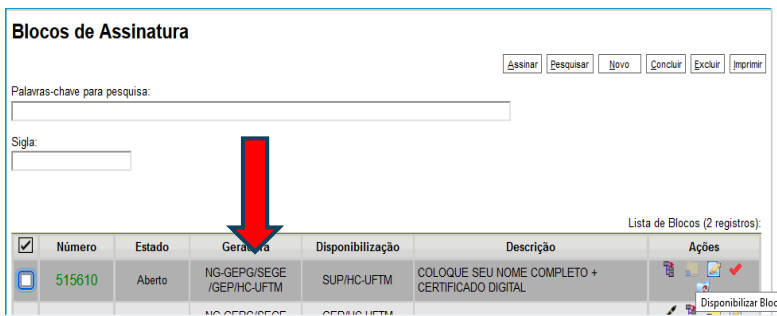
Blocos de Assinatura

Assinar Pesquisar Novo Concluir Excluir Imprimir

Palavras-chave para pesquisa:

Sigla:

Lista de Blocos (2 registros):

| | Número | Estado | Gera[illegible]a | Disponibilização | Descrição | Ações |
|---|---|---|---|---|---|---|
| | 515610 | Aberto | NG-GEPG/SEGE/GEP/HC-UFTM | SUP/HC-UFTM | COLOQUE SEU NOME COMPLETO + CERTIFICADO DIGITAL | |
| | | | NG-GEPG/SEGE | GEP/HC-UFTM | | |

Disponibilizar Bloc